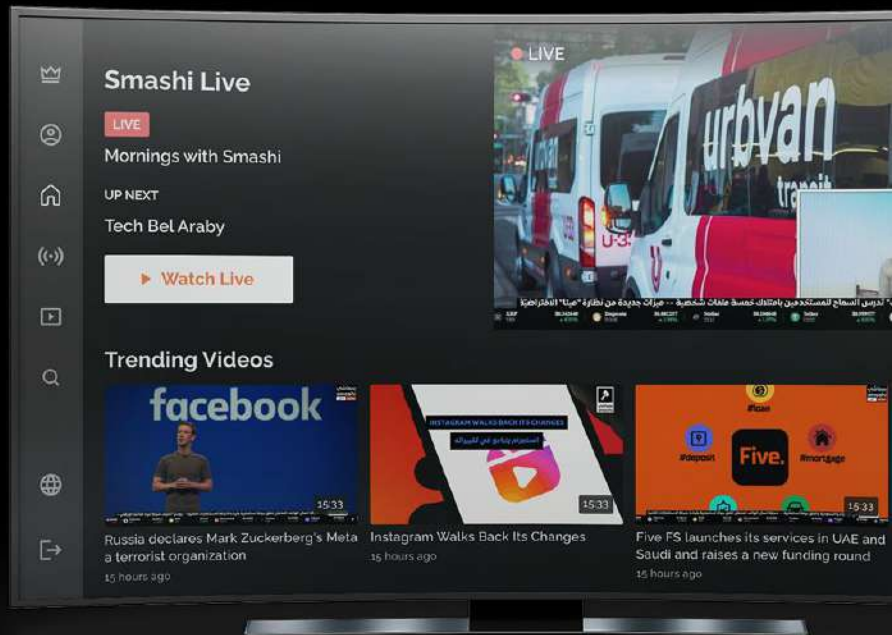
Smashi Live

LIVE

Mornings with Smashi

UP NEXT

Tech Bel Araby

▶ Watch Live

LIVE

urbvan

transit

U-3

"تدرس السماح للمستخدمين بامتلاك خمسة ملفات شخصية ... ميزات جديدة من نظارة "ميتا" الافتراضية

Trending Videos

facebook

15:33

Russia declares Mark Zuckerberg's Meta a terrorist organization

15 hours ago

INSTAGRAM WALKS BACK ITS CHANGES

إنستغرام يتراجع عن تغييراته

15:33

Instagram Walks Back Its Changes

15 hours ago

#loan

#deposit

Five.

#mortgage

15:33

Five FS launches its services in UAE and Saudi and raises a new funding round

15 hours ago